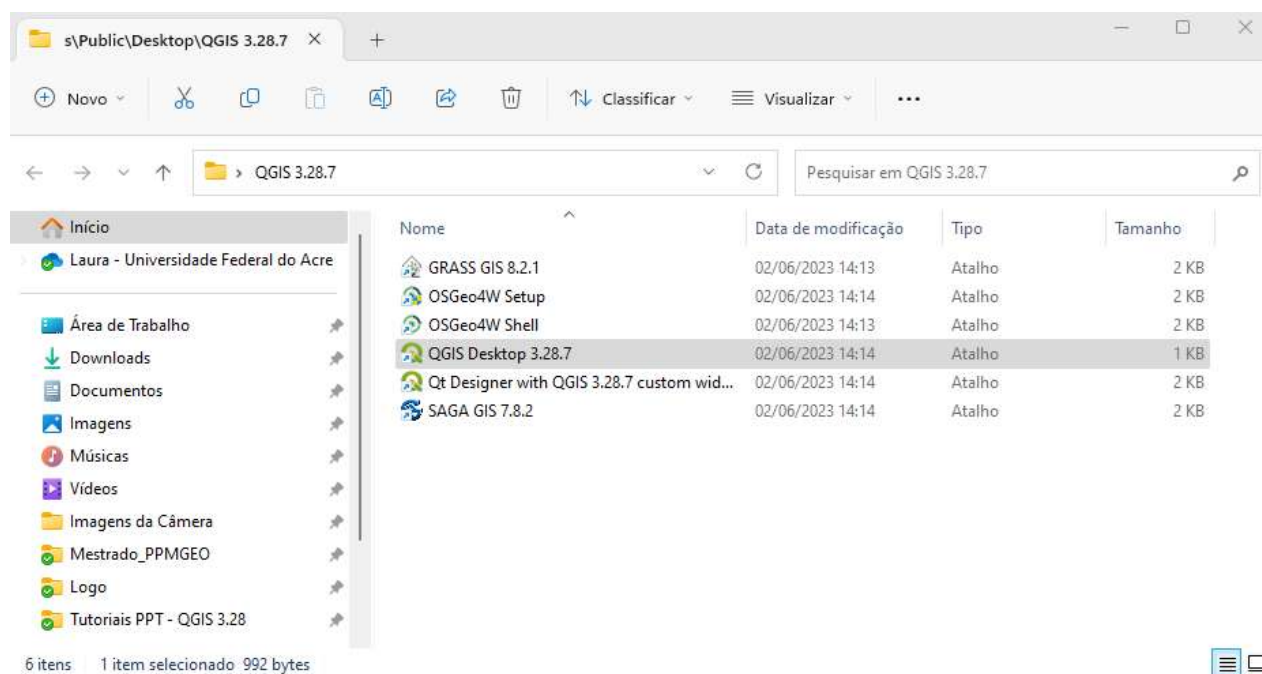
s\Public\Desktop\QGIS 3.28.7 ×

+

Novo

Classificar

Visualizar

...

QGIS 3.28.7

Pesquisar em QGIS 3.28.7

Início

Laura - Universidade Federal do Acre

Área de Trabalho

Downloads

Documentos

Imagens

Músicas

Vídeos

Imagens da Câmera

Mestrado_PPMGEO

Logo

Tutoriais PPT - QGIS 3.28

| Nome | Data de modificação | Tipo | Tamanho |
|---|---|---|---|
| GRASS GIS 8.2.1 | 02/06/2023 14:13 | Atalho | 2 KB |
| OSGeo4W Setup | 02/06/2023 14:14 | Atalho | 2 KB |
| OSGeo4W Shell | 02/06/2023 14:13 | Atalho | 2 KB |
| QGIS Desktop 3.28.7 | 02/06/2023 14:14 | Atalho | 1 KB |
| Qt Designer with QGIS 3.28.7 custom wid... | 02/06/2023 14:14 | Atalho | 2 KB |
| SAGA GIS 7.8.2 | 02/06/2023 14:14 | Atalho | 2 KB |

6 itens 1 item selecionado 992 bytes